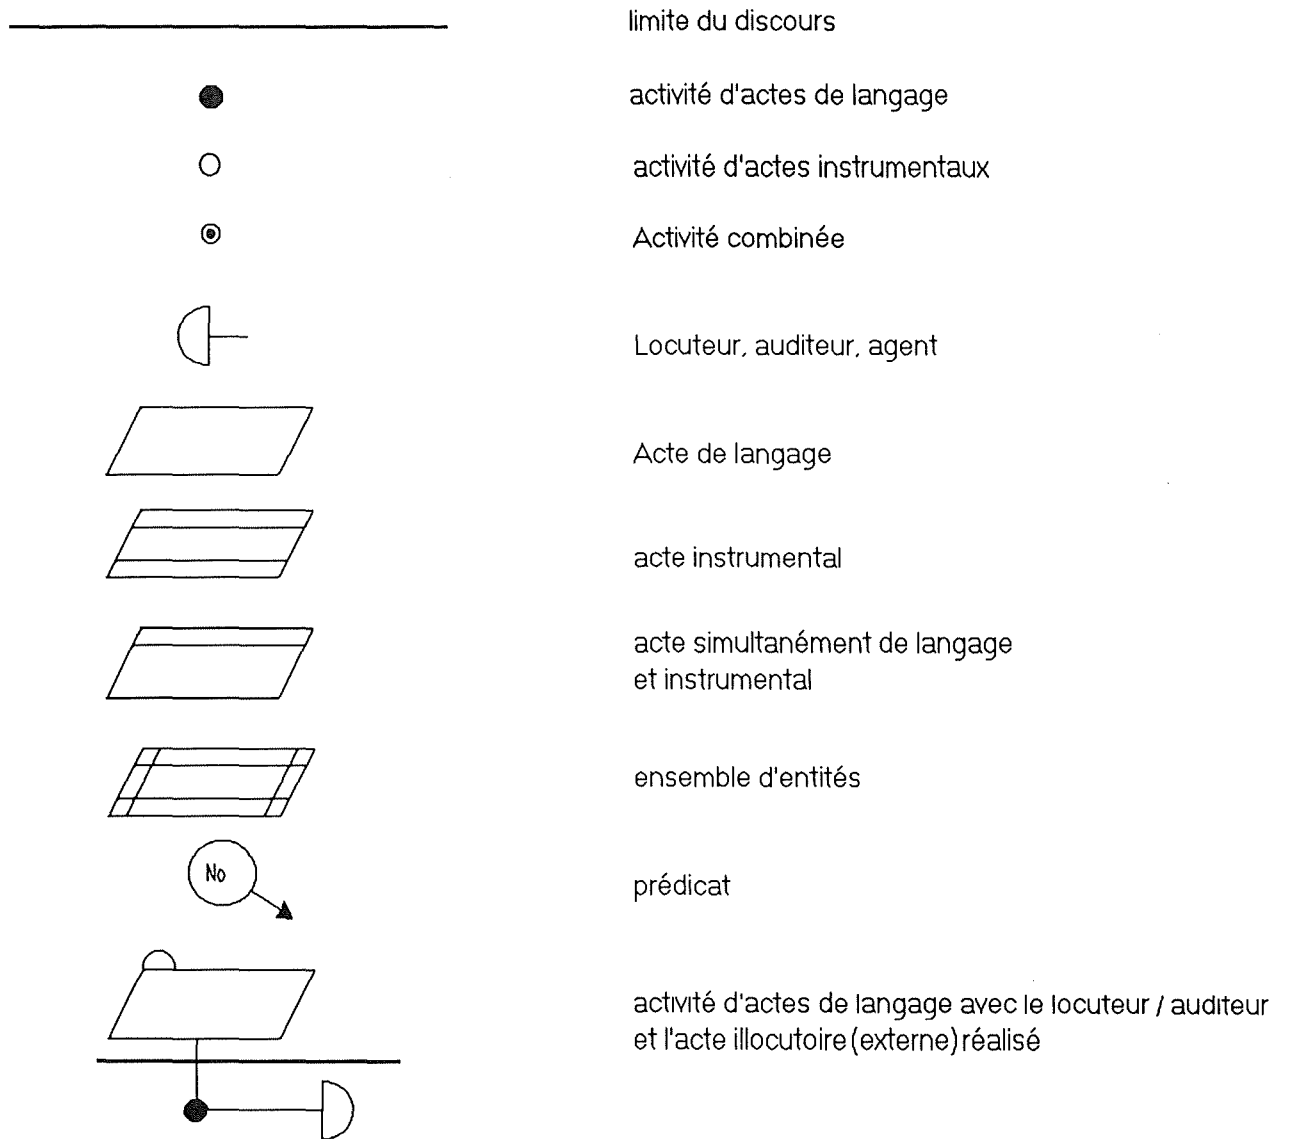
limite du discours

activité d'actes de langage

activité d'actes instrumentaux

Activité combinée

Locuteur, auditeur, agent

Acte de langage

acte instrumental

acte simultanément de langage et instrumental

ensemble d'entités

No

prédicat

activité d'actes de langage avec le locuteur / auditeur et l'acte illocutoire (externe) réalisé